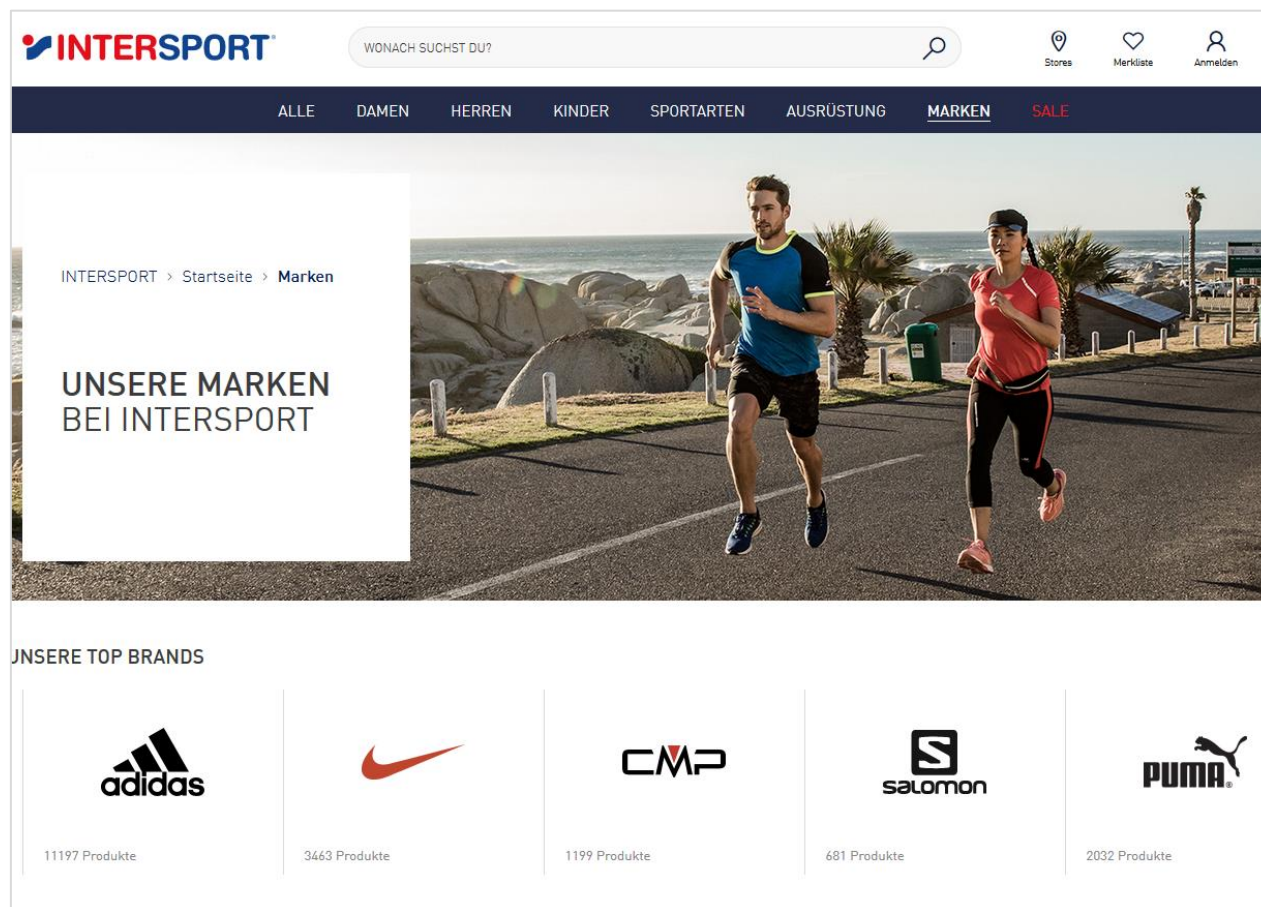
INTERSPORT

WONACH SUCHST DU?

Stores Merkliste Anmelden

ALLE DAMEN HERREN KINDER SPORTARTEN AUSRÜSTUNG MARKEN SALE

INTERSPORT > Startseite > Marken

UNSERE MARKEN
BEI INTERSPORT

JNSERE TOP BRANDS

adidas

11197 Produkte

3463 Produkte

CMP

1199 Produkte

salomon

681 Produkte

PUMA

2032 Produkte